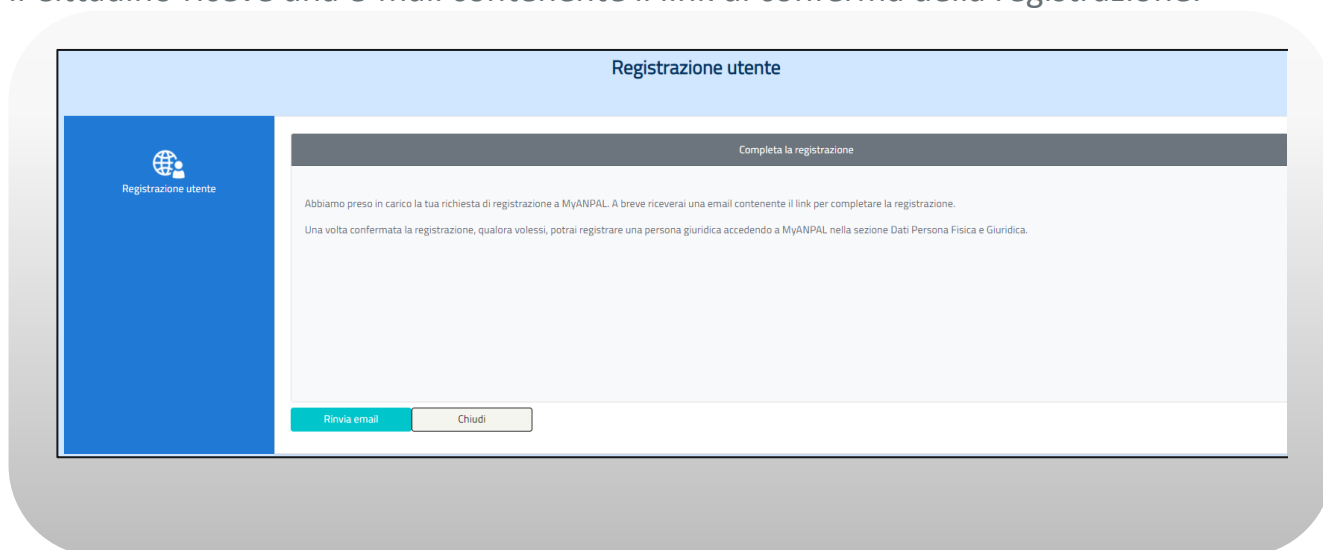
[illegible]

Registrazione utente

Registrazione utente

Completa la registrazione

Abbiamo preso in carico la tua richiesta di registrazione a MyANPAL. A breve riceverai una email contenente il link per completare la registrazione.

Una volta confermata la registrazione, qualora volessi, potrai registrare una persona giuridica accedendo a MyANPAL nella sezione Dati Persona Fisica e Giuridica.

Rinvia email

Chiudi